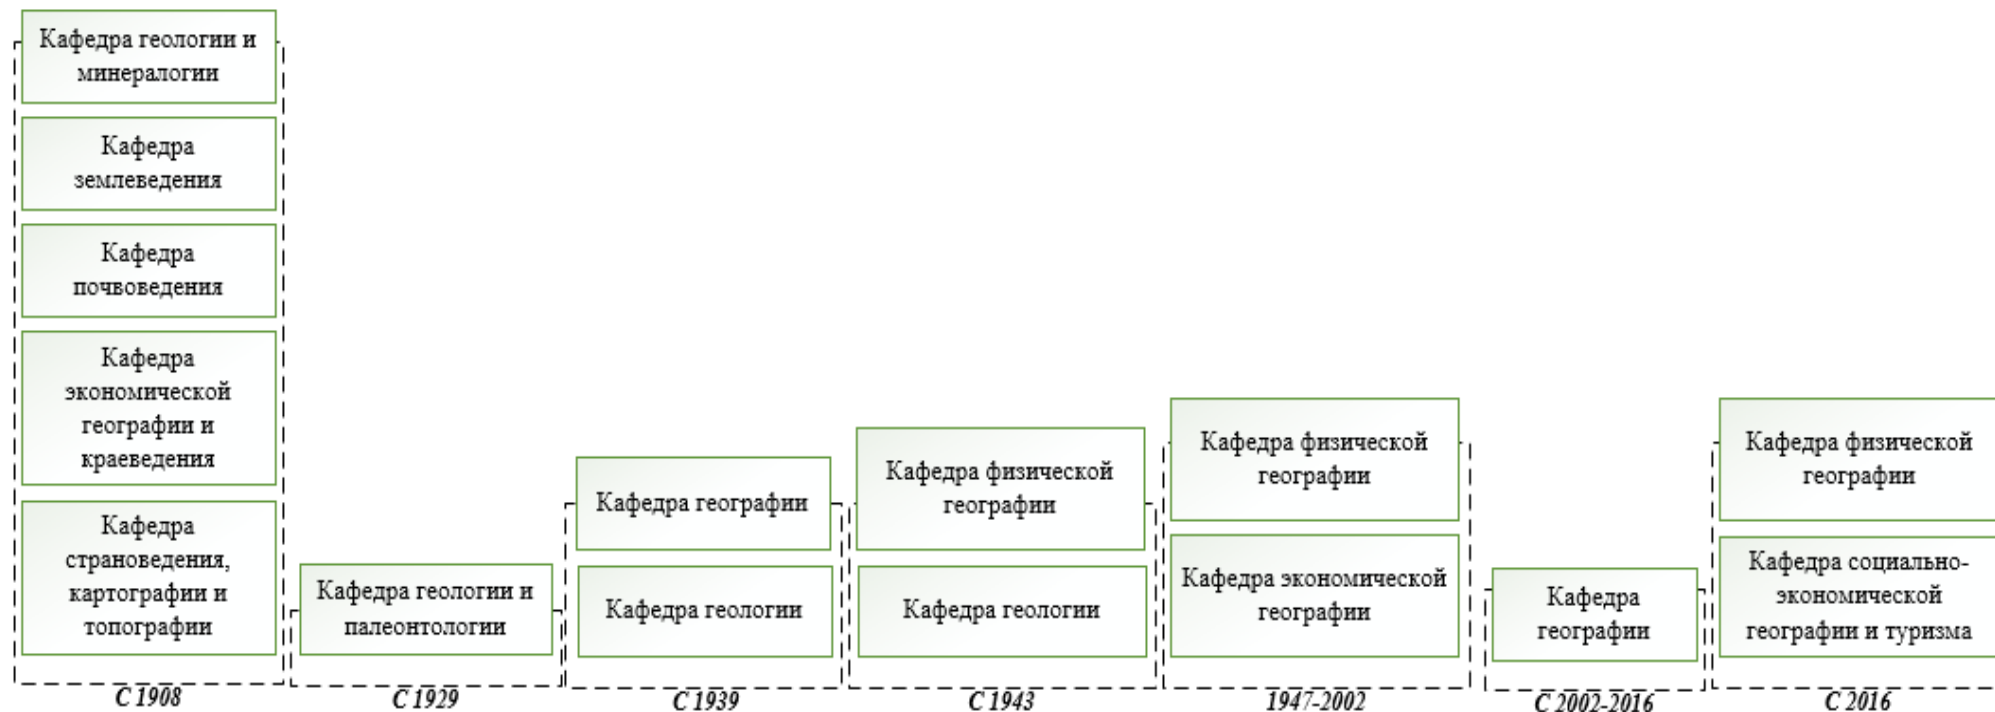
Кафедра геологии и минералогии

Кафедра землеведения

Кафедра почвоведения

Кафедра экономической географии и краеведения

Кафедра страноведения, картографии и топографии

С 1908

Кафедра геологии и палеонтологии

С 1929

Кафедра географии

Кафедра геологии

С 1939

Кафедра физической географии

Кафедра геологии

С 1943

Кафедра физической географии

Кафедра экономической географии

1947-2002

Кафедра географии

С 2002-2016

Кафедра физической географии

Кафедра социально-экономической географии и туризма

С 2016